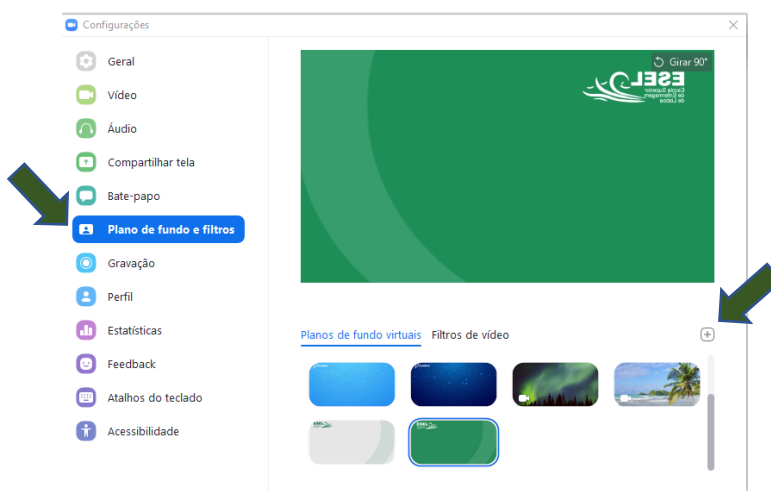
Configurações

Geral
Vídeo
Áudio
Compartilhar tela
Bate-papo
Plano de fundo e filtros
Gravação
Perfil
Estatísticas
Feedback
Atalhos do teclado
Acessibilidade

Girar 90°

ESEL
Escola Superior de Enfermagem de Lisboa

Planos de fundo virtuais
Filtros de vídeo